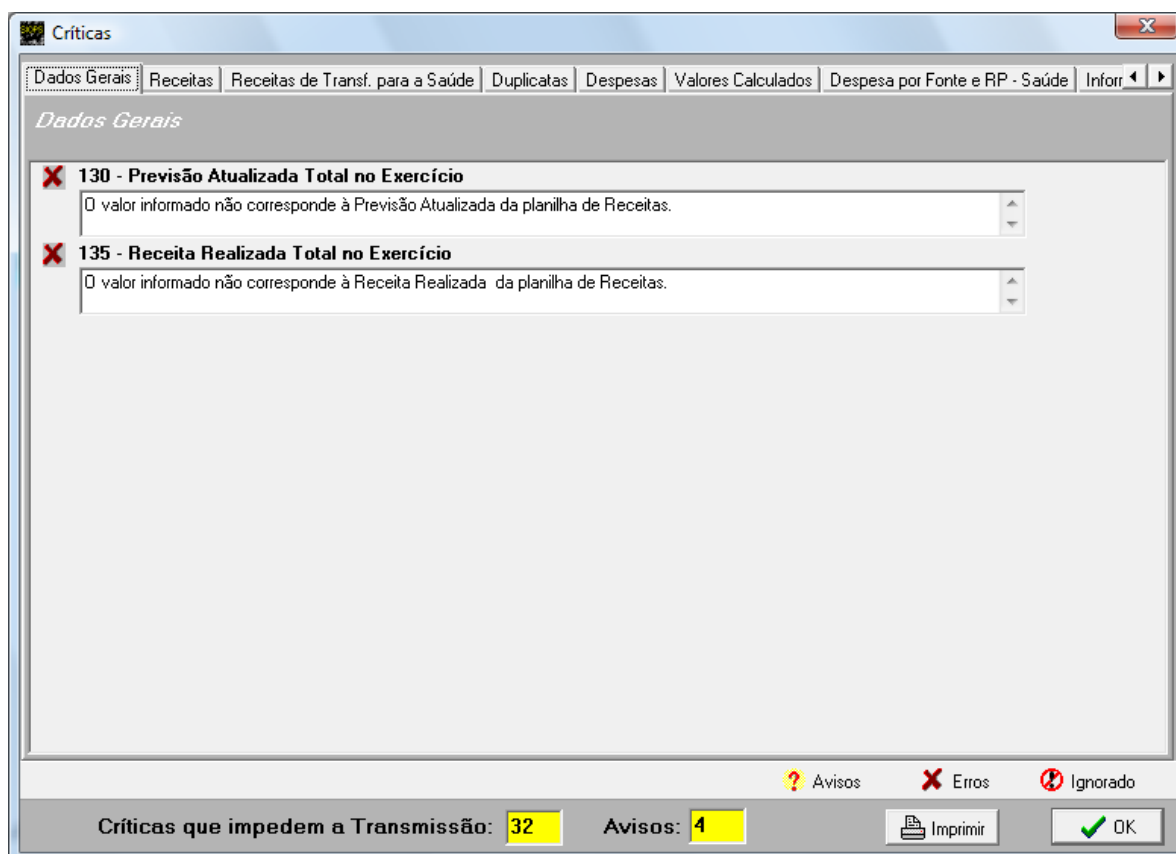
Críticas

Dados Gerais | Receitas | Receitas de Transf. para a Saúde | Duplicatas | Despesas | Valores Calculados | Despesa por Fonte e RP - Saúde | Inforr

Dados Gerais

130 - Previsão Atualizada Total no Exercício
O valor informado não corresponde à Previsão Atualizada da planilha de Receitas.

135 - Receita Realizada Total no Exercício
O valor informado não corresponde à Receita Realizada da planilha de Receitas.

Avisos Erros Ignorado

Críticas que impedem a Transmissão: 32 Avisos: 4 Imprimir OK